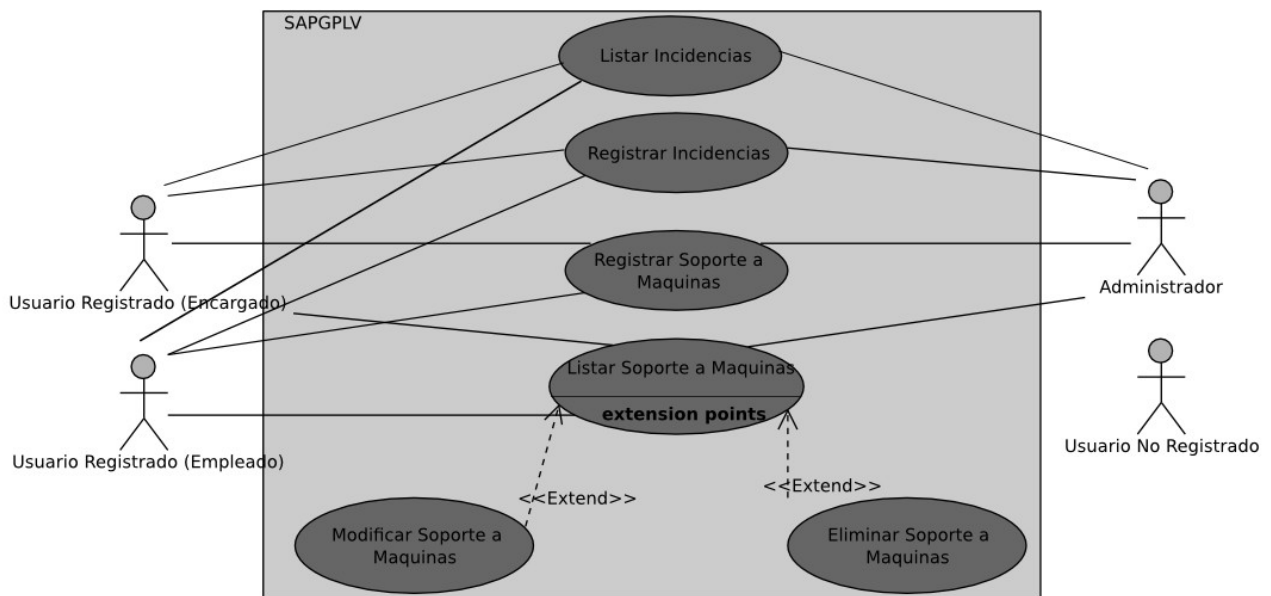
SAPGPLV

Listar Incidencias

Registrar Incidencias

Registrar Soporte a Maquinas

Listar Soporte a Maquinas

extension points

<<Extend>>

<<Extend>>

Modificar Soporte a Maquinas

Eliminar Soporte a Maquinas

Usuario Registrado (Encargado)

Usuario Registrado (Empleado)

Administrador

Usuario No Registrado